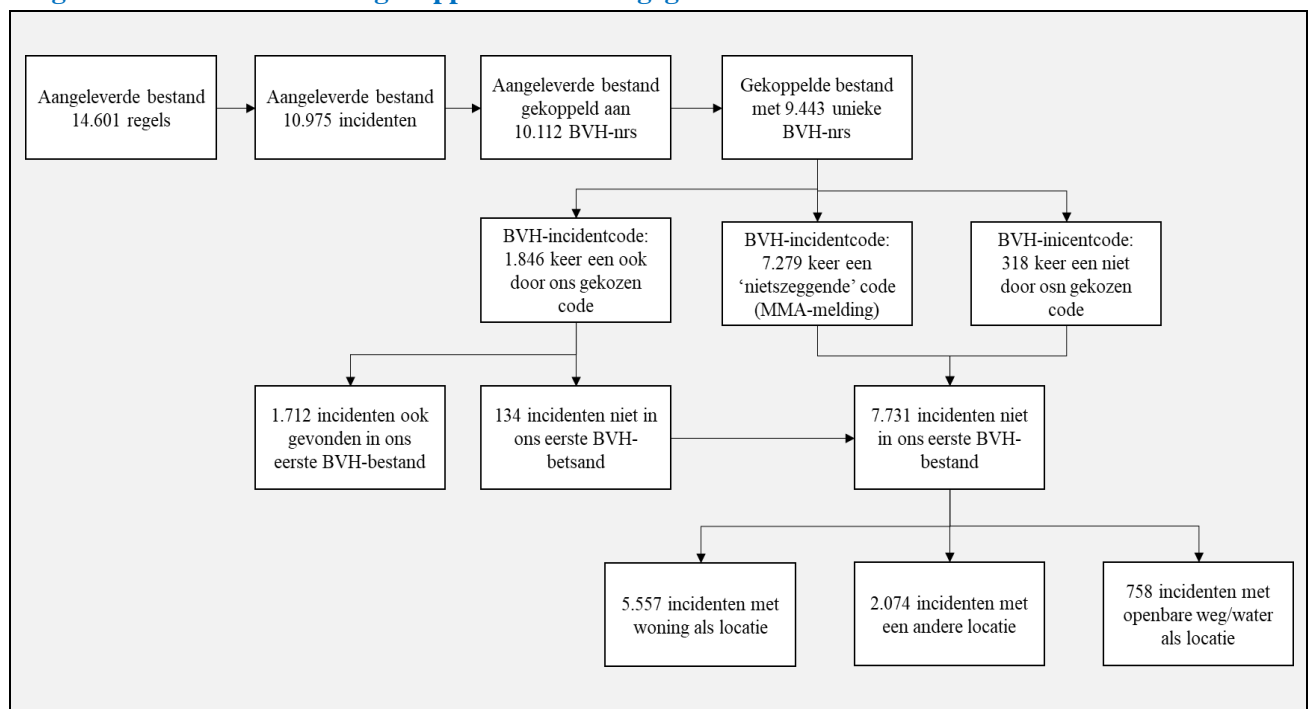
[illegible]

Aangeleverde bestand 14.601 regels

Aangeleverde bestand 10.975 incidenten

Aangeleverde bestand gekoppeld aan 10.112 BVH-nrs

Gekoppelde bestand met 9.443 unieke BVH-nrs

BVH-incidentcode: 1.846 keer een ook door ons gekozen code

BVH-incidentcode: 7.279 keer een 'nietszeggende' code (MMA-melding)

BVH-inicentcode: 318 keer een niet door osn gekozen code

1.712 incidenten ook gevonden in ons eerste BVH-bestand

134 incidenten niet in ons eerste BVH-betsand

7.731 incidenten niet in ons eerste BVH-bestand

5.557 incidenten met woning als locatie

2.074 incidenten met een andere locatie

758 incidenten met openbare weg/water als locatie